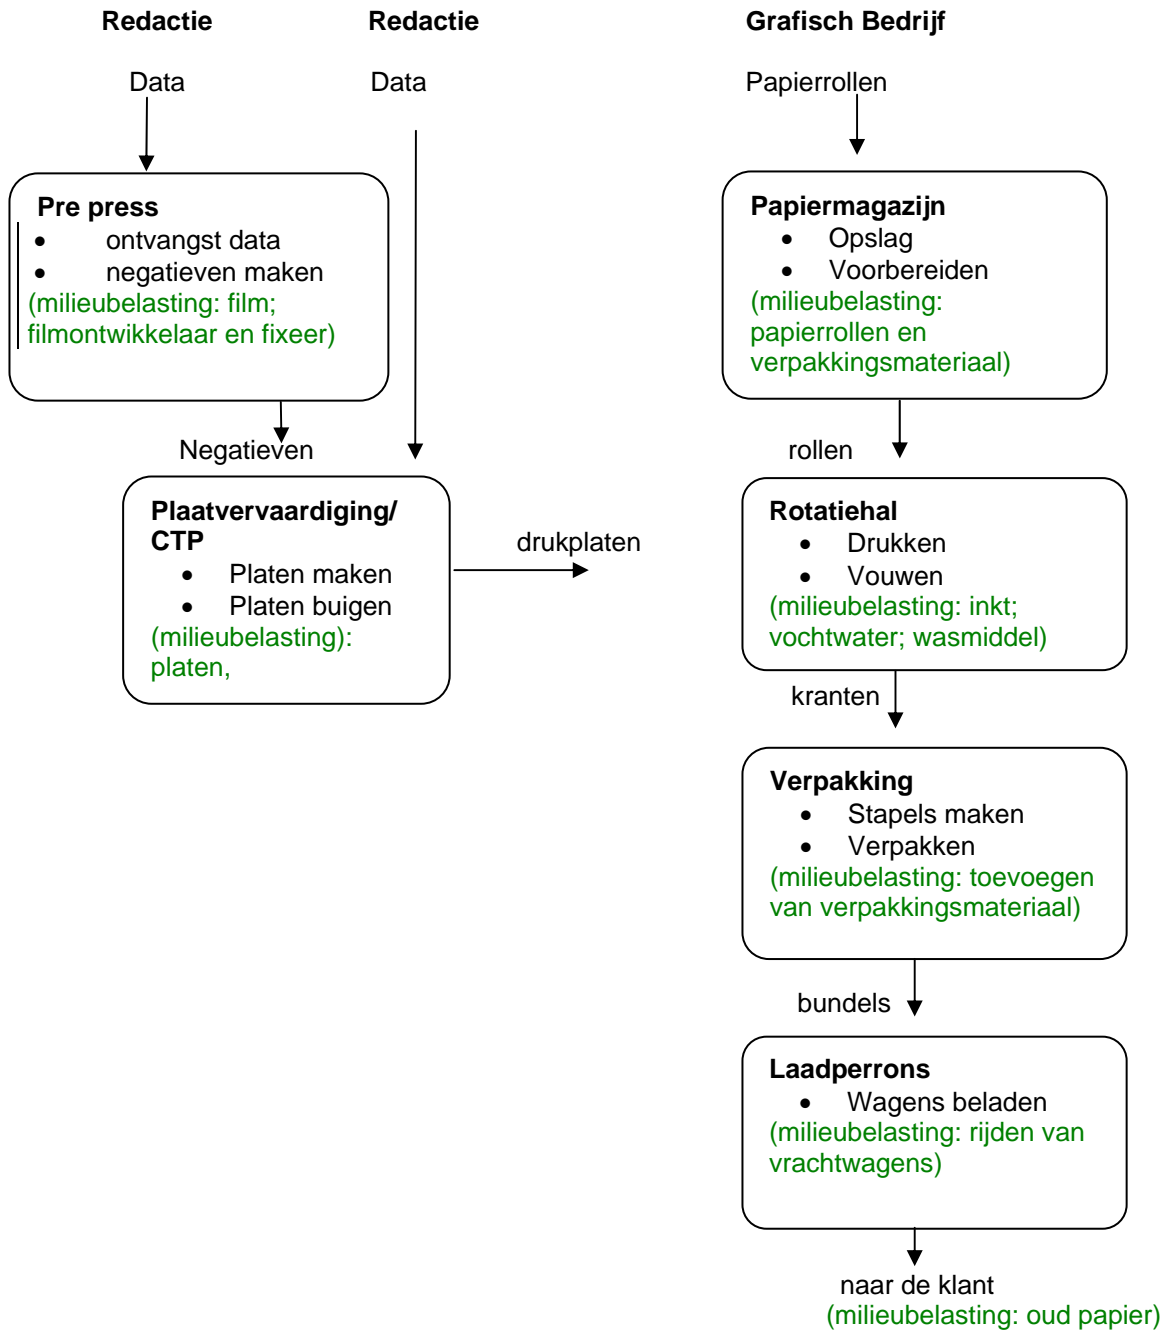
Redactie

Data

Pre press
- ontvangst data
- negatieven maken
(milieubelasting: film; filmontwikkelaar en fixeer)

Negatieven

Redactie

Data

Plaatvervaardiging/ CTP
- Platen maken
- Platen buigen
(milieubelasting): platen,

drukplaten

Grafisch Bedrijf

Papierrollen

Papiermagazijn
- Opslag
- Voorbereiden
(milieubelasting: papierrollen en verpakkingsmateriaal)

rollen

Rotatiehal
- Drukken
- Vouwen
(milieubelasting: inkt; vochtwater; wasmiddel)

kranten

Verpakking
- Stapels maken
- Verpakken
(milieubelasting: toevoegen van verpakkingsmateriaal)

bundels

Laadperrons
- Wagens beladen
(milieubelasting: rijden van vrachtwagens)

naar de klant
(milieubelasting: oud papier)